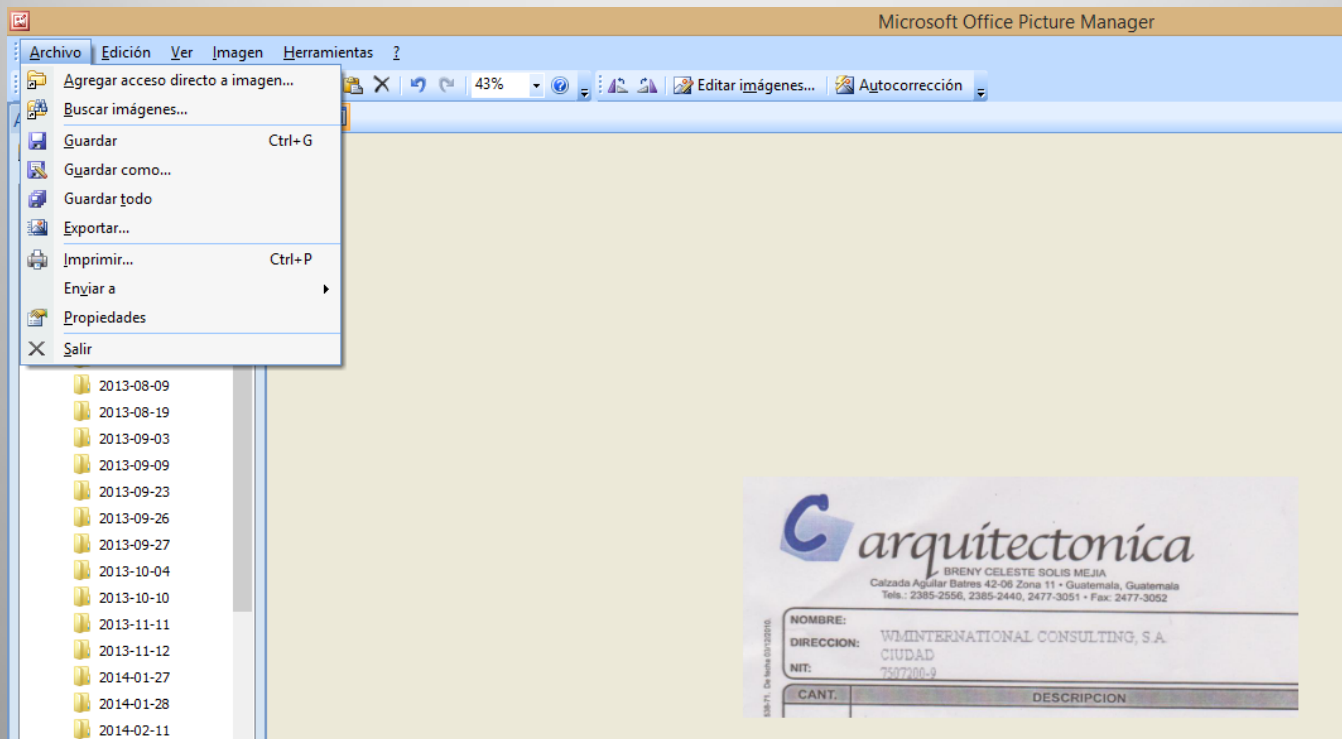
Microsoft Office Picture Manager

Archivo Edición Ver Imagen Herramientas ?

43%

Editar imágenes... Autocorrección

Agregar acceso directo a imagen...
Buscar imágenes...
Guardar Ctrl+G
Guardar como...
Guardar todo
Exportar...
Imprimir... Ctrl+P
Enviar a
Propiedades
Salir

2013-08-09
2013-08-19
2013-09-03
2013-09-09
2013-09-23
2013-09-26
2013-09-27
2013-10-04
2013-10-10
2013-11-11
2013-11-12
2014-01-27
2014-01-28
2014-02-11

arquitectonica
BRENY CELESTE SOLIS MEJIA
Calzada Aguilar Batres 42-06 Zona 11 • Guatemala, Guatemala
Tels.: 2385-2556, 2385-2440, 2477-3051 • Fax: 2477-3052

NOMBRE:
DIRECCION: WMINTERNATIONAL CONSULTING, S.A.
CIUDAD
NIT: 7507200-9

CANT. DESCRIPCION